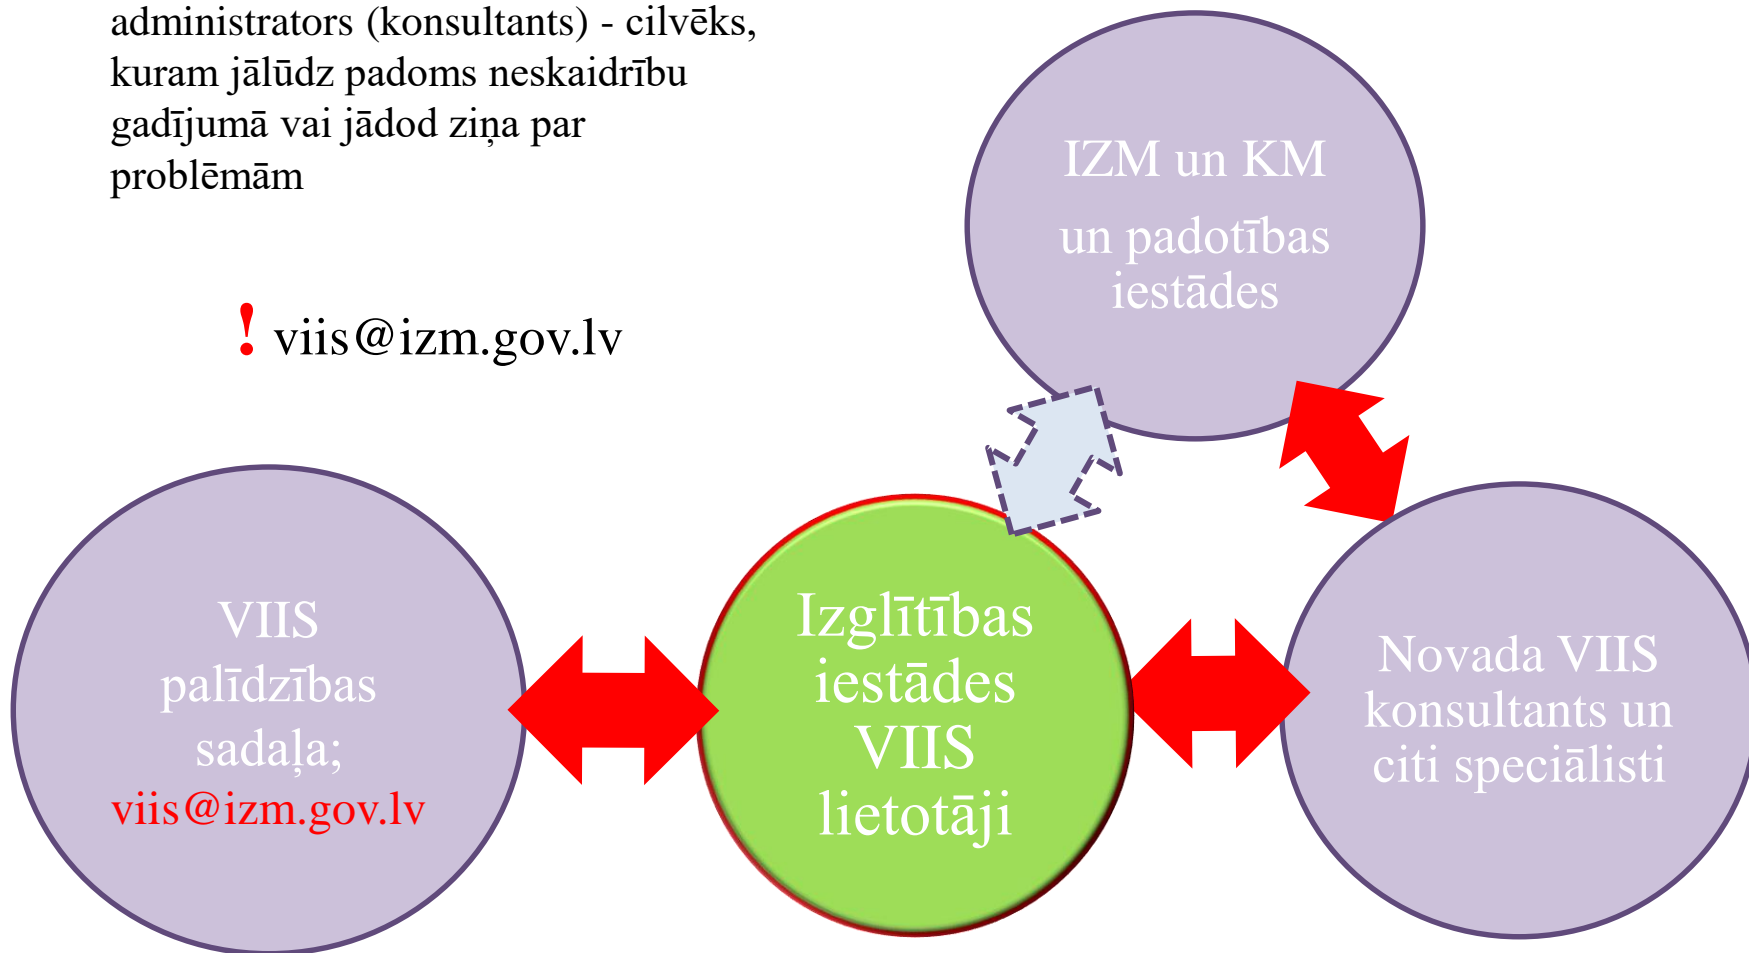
administrators (konsultants) - cilvēks, kuram jālūdz padoms neskaidrību gadījumā vai jādod ziņa par problēmām

! viis@izm.gov.lv

IZM un KM
un padotības iestādes

VIIS palīdzības sadaļa;
viis@izm.gov.lv

Izglītības iestādes VIIS lietotāji

Novada VIIS konsultants un citi speciālisti